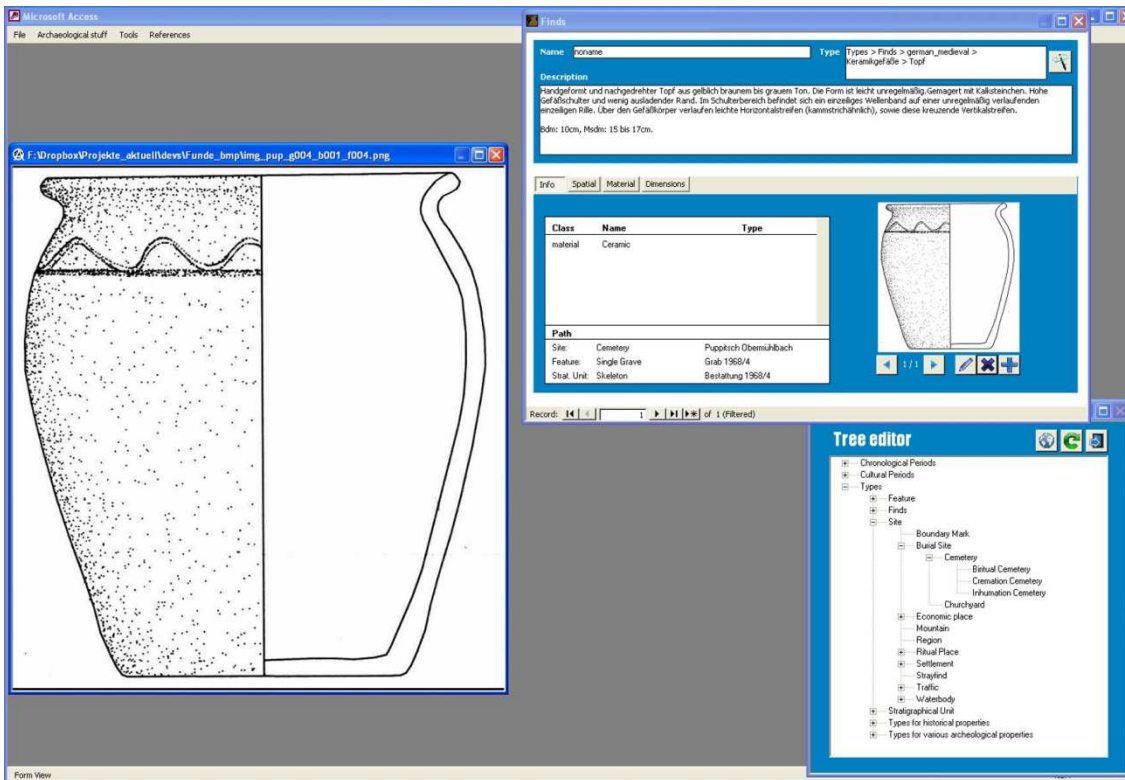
Microsoft Access

File Archaeological stuff Tools References

F:\Dropbox\Projekte_aktuell\devs\Funde_bmp\img_pup_g004_b001_f004.png

Finds

Name noname

Type Types > Finds > german_medieval > Keramikgefäße > Topf

Description

Handgeformt und nachgedrehter Topf aus gelblich braunem bis grauem Ton. Die Form ist leicht unregelmäßig.Gemagert mit Kalksteinchen. Hohe Gefäßschulter und wenig ausladender Rand. Im Schulterbereich befindet sich ein einzeiliges Wellenband auf einer unregelmäßig verlaufenden einzeiligen Rille. Über den Gefäßkörper verlaufen leichte Horizontalstreifen (kammstrichähnlich), sowie diese kreuzende Vertikalstreifen.

Bdm: 10cm, Msdm: 15 bis 17cm.

Info Spatial Material Dimensions

| Class | Name | Type |
|---|---|---|
| material | Ceramic | |

Path

| Site: | Cemetery | Puppitsch Obermühlbach |
|---|---|---|
| Feature: | Single Grave | Grab 1968/4 |
| Strat. Unit: | Skeleton | Bestattung 1968/4 |

1/1

Record: 1 of 1 (Filtered)

Tree editor

Chronological Periods
Cultural Periods
Types
Feature
Finds
Site
Boundary Mark
Buial Site
Cemetery
Biritual Cemetery
Cremation Cemetery
Inhumation Cemetery
Churchyard
Economic place
Mountain
Region
Ritual Place
Settlement
Strayfind
Traffic
Waterbody
Stratigraphical Unit
Types for historical properties
Types for various archeological properties

Form View